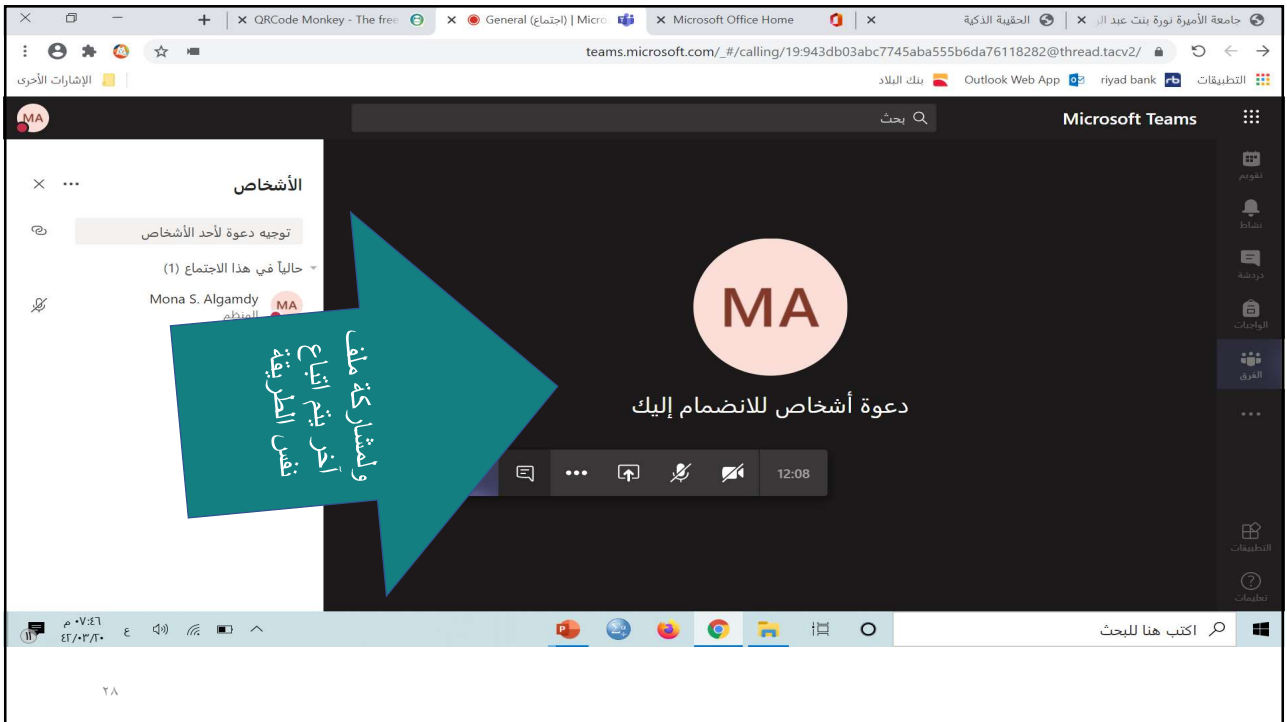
جامعة الأميرة نورة بنت عبد ال × | الحقيبة الذكية × | Microsoft Office Home × | General (اجتماع) | Micro × | QRCode Monkey - The free × | +

teams.microsoft.com/_#/calling/19:943db03abc7745aba555b6da76118282@thread.tacv2/

التطبيقات riyad bank Outlook Web App بنك البلاد الإشارات الأخرى

Microsoft Teams
بحث
MA

تقويم
نشاط
دردشة
الواجبات
الفرق
...
التطبيقات
تعليمات

الأشخاص
توجيه دعوة لأحد الأشخاص
حالياً في هذا الاجتماع (1)
Mona S. Algamdy
المنظم

MA
دعوة أشخاص للانضمام إليك

12:08

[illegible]

اكتب هنا للبحث

٠٧:٤٦ م
٤٢/٠٣/٢٠
ع
١١

٢٨